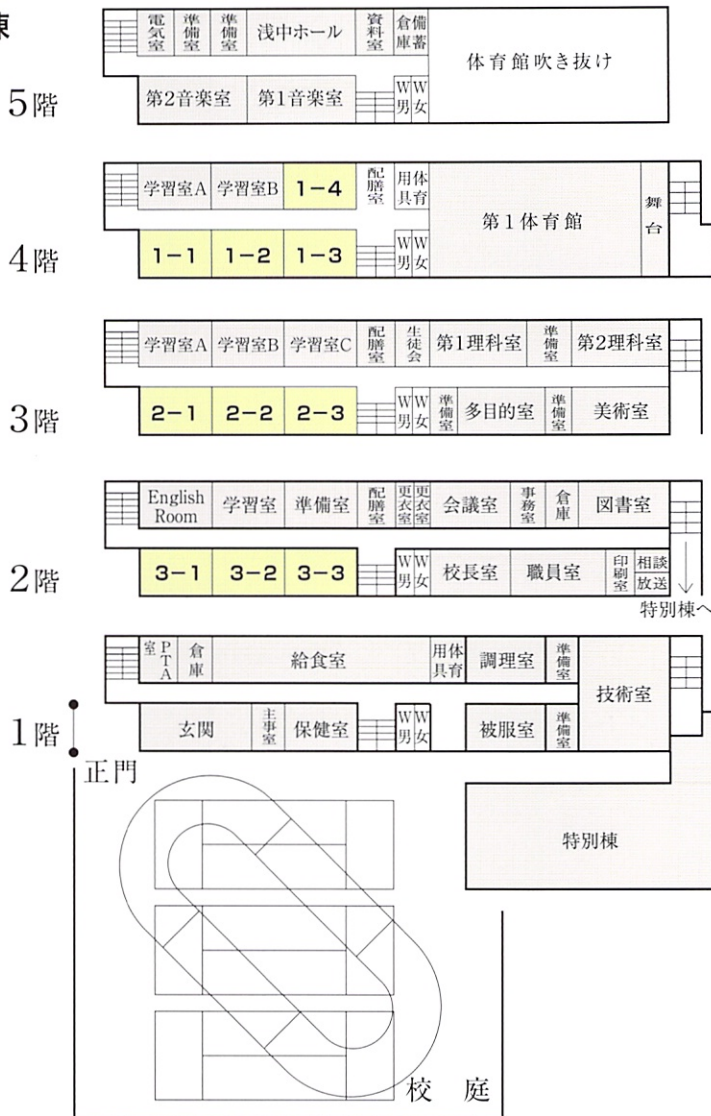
東

5階
電気室 準備室 準備室 浅中ホール 資料室 倉庫 備蓄
体育館吹き抜け
第2音楽室 第1音楽室 W男 W女

4階
学習室A 学習室B 1−4 配膳室 体育用具
第1体育館 舞台
1−1 1−2 1−3 W男 W女

3階
学習室A 学習室B 学習室C 配膳室 生徒会 第1理科室 準備室 第2理科室
2−1 2−2 2−3 W男 W女 準備室 多目的室 準備室 美術室

2階
English Room 学習室 準備室 配膳室 更衣室 更衣室 会議室 事務室 倉庫 図書室
3−1 3−2 3−3 W男 W女 校長室 職員室 印刷室 相談 放送
特別棟へ

1階
PTA室 倉庫 給食室 体育用具 調理室 準備室
技術室
玄関 主事室 保健室 W男 W女 被服室 準備室
正門
特別棟
校 庭